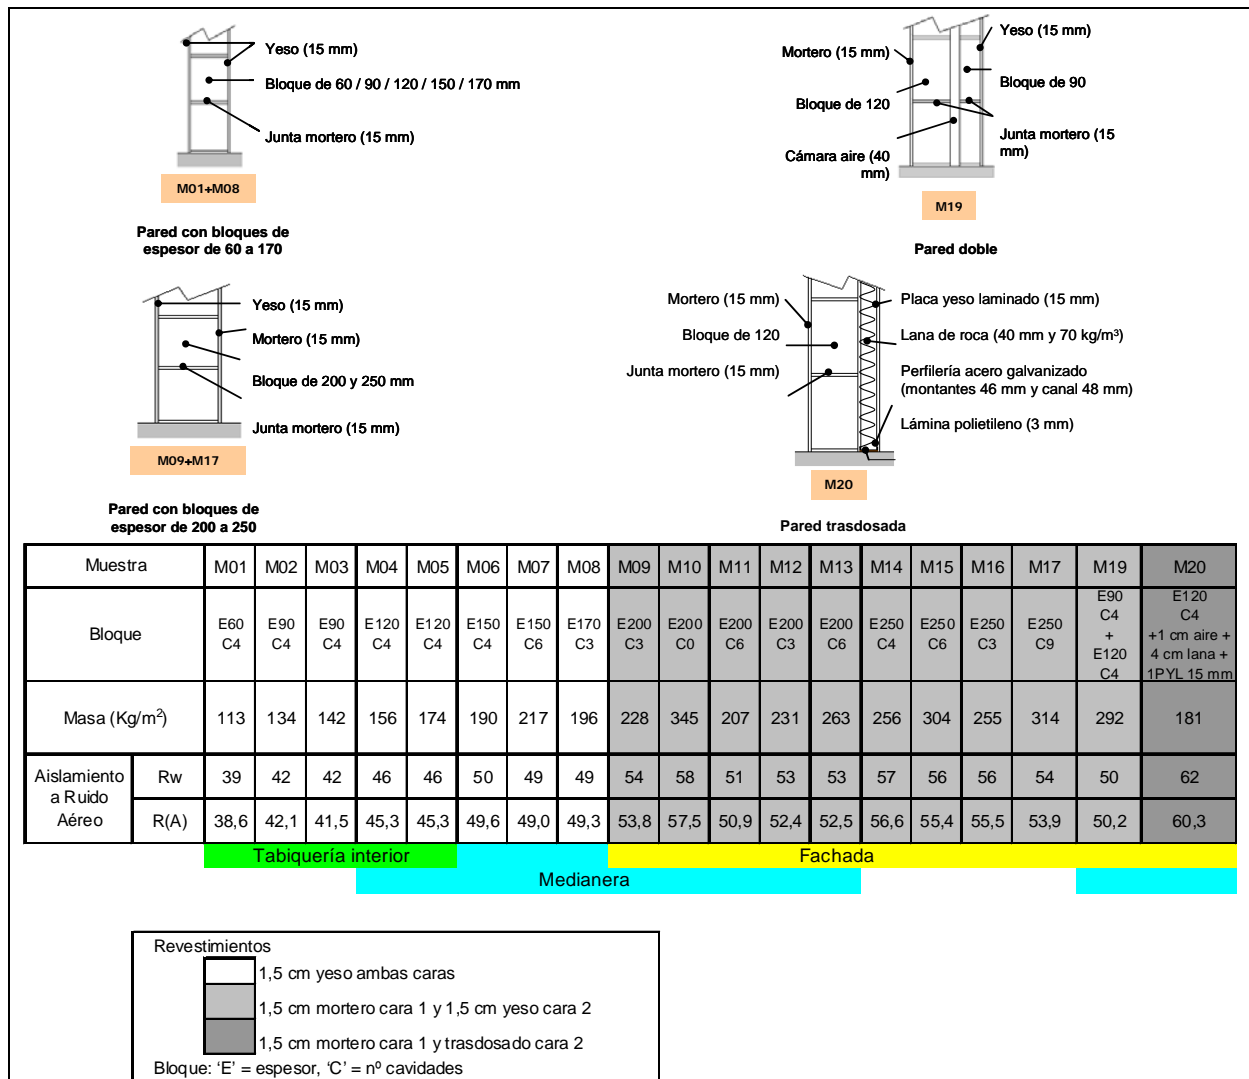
Yeso (15 mm)
Bloque de 60 / 90 / 120 / 150 / 170 mm
Junta mortero (15 mm)
M01+M08

Pared con bloques de espesor de 60 a 170

Mortero (15 mm)
Yeso (15 mm)
Bloque de 90
Bloque de 120
Junta mortero (15 mm)
Cámara aire (40 mm)
M19

Pared doble

Yeso (15 mm)
Mortero (15 mm)
Bloque de 200 y 250 mm
Junta mortero (15 mm)
M09+M17

Pared con bloques de espesor de 200 a 250

Mortero (15 mm)
Bloque de 120
Junta mortero (15 mm)
Placa yeso laminado (15 mm)
Lana de roca (40 mm y 70 kg/m³)
Perfilería acero galvanizado (montantes 46 mm y canal 48 mm)
Lámina polietileno (3 mm)
M20

Pared trasdosada

| Muestra | | M01 | M02 | M03 | M04 | M05 | M06 | M07 | M08 | M09 | M10 | M11 | M12 | M13 | M14 | M15 | M16 | M17 | M19 | M20 |
|---|---|---|---|---|---|---|---|---|---|---|---|---|---|---|---|---|---|---|---|---|
| Bloque | | E60 C4 | E90 C4 | E90 C4 | E120 C4 | E120 C4 | E150 C4 | E150 C6 | E170 C3 | E200 C3 | E200 C0 | E200 C6 | E200 C3 | E200 C6 | E250 C4 | E250 C6 | E250 C3 | E250 C9 | E90 C4 + E120 C4 | E120 C4 +1 cm aire + 4 cm lana + 1PYL 15 mm |
| Masa (Kg/m$^2$) | | 113 | 134 | 142 | 156 | 174 | 190 | 217 | 196 | 228 | 345 | 207 | 231 | 263 | 256 | 304 | 255 | 314 | 292 | 181 |
| Aislamiento a Ruido Aéreo | Rw | 39 | 42 | 42 | 46 | 46 | 50 | 49 | 49 | 54 | 58 | 51 | 53 | 53 | 57 | 56 | 56 | 54 | 50 | 62 |
| | R(A) | 38,6 | 42,1 | 41,5 | 45,3 | 45,3 | 49,6 | 49,0 | 49,3 | 53,8 | 57,5 | 50,9 | 52,4 | 52,5 | 56,6 | 55,4 | 55,5 | 53,9 | 50,2 | 60,3 |

Tabiquería interior
Fachada
Medianera

Revestimientos
1,5 cm yeso ambas caras
1,5 cm mortero cara 1 y 1,5 cm yeso cara 2
1,5 cm mortero cara 1 y trasdosado cara 2
Bloque: ‘E’ = espesor, ‘C’ = nº cavidades